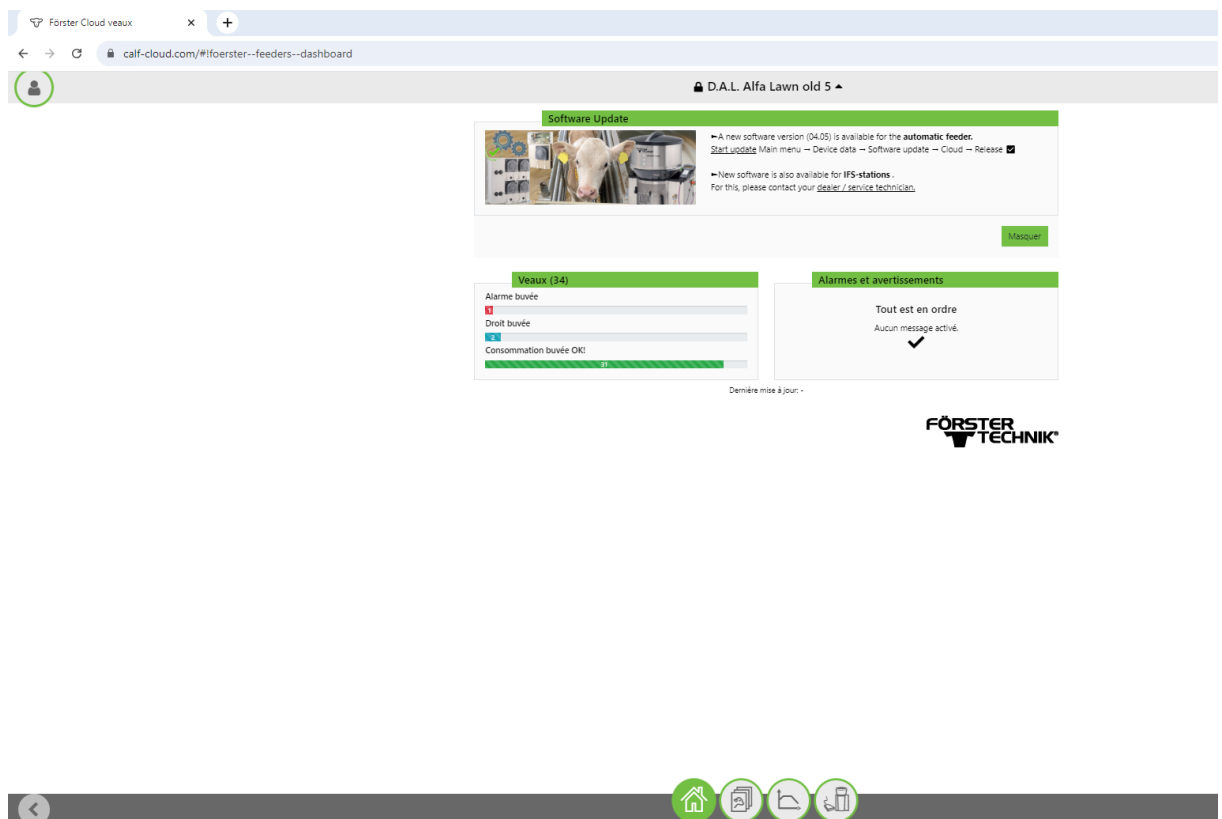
Förster Cloud veaux

calf-cloud.com/#!foerster--feeders--dashboard

D.A.L. Alfa Lawn old 5

Software Update

►A new software version (04.05) is available for the **automatic feeder.**
Start update Main menu → Device data → Software update → Cloud → Release

►New software is also available for **IFS-stations** .
For this, please contact your dealer / service technician.

Masquer

Veaux (34)

Alarme buvée
1
Droit buvée
2
Consommation buvée OK!
31

Alarmes et avertissements

Tout est en ordre
Aucun message activé.

Dernière mise à jour: -

FÖRSTER TECHNIK®